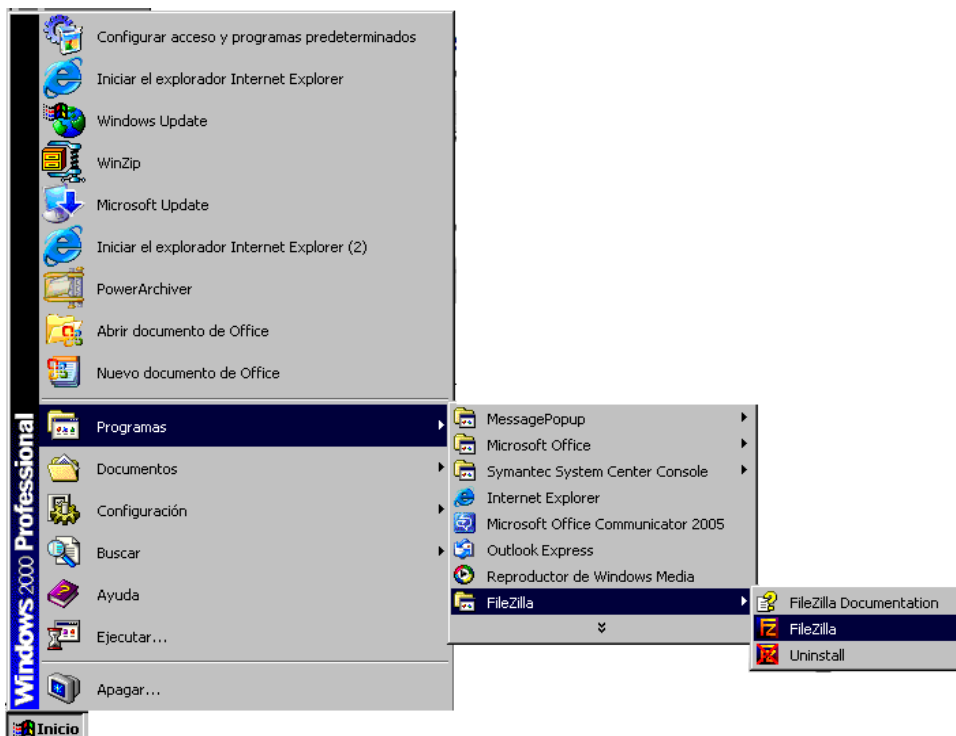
Windows 2000 Professional

Configurar acceso y programas predeterminados
Iniciar el explorador Internet Explorer
Windows Update
WinZip
Microsoft Update
Iniciar el explorador Internet Explorer (2)
PowerArchiver
Abrir documento de Office
Nuevo documento de Office
Programas
Documentos
Configuración
Buscar
Ayuda
Ejecutar...
Apagar...

MessagePopup
Microsoft Office
Symantec System Center Console
Internet Explorer
Microsoft Office Communicator 2005
Outlook Express
Reproductor de Windows Media
FileZilla

FileZilla Documentation
FileZilla
Uninstall

Inicio